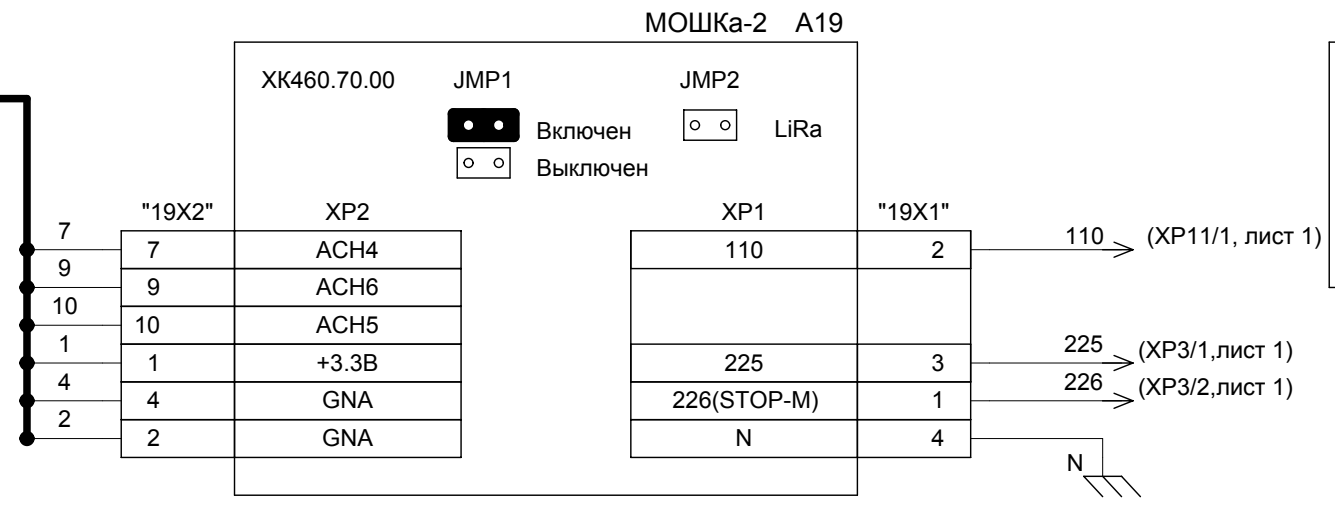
МОШКа-2 A19

ХК460.70.00

JMP1

Включен

Выключен

JMP2

LiRa

"19Х2"

XP2

XP1

"19Х1"

| 7 | 7 | ACH4 |
|---|---|---|
| 9 | 9 | ACH6 |
| 10 | 10 | ACH5 |
| 1 | 1 | +3.3В |
| 4 | 4 | GNA |
| 2 | 2 | GNA |

| 110 | 2 |
|---|---|
| | |
| | |
| 225 | 3 |
| 226(STOP-M) | 1 |
| N | 4 |

110 (XP11/1, лист 1)

225 (XP3/1,лист 1)

226 (XP3/2,лист 1)

N